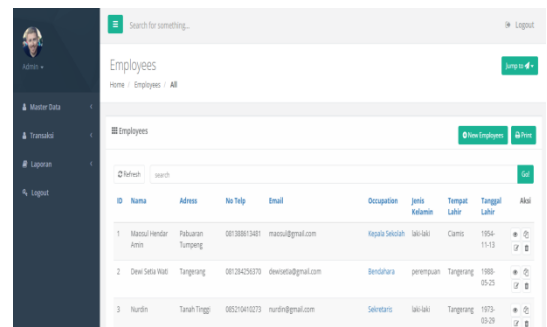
Admin ▾

Master Data

Transaksi

Laporan

Logout

Search for something...

Logout

Employees

Home / Employees / All

Jump to

Employees

New Employees

Print

Refresh

search

Go!

| ID | Nama | Adress | No Telp | Email | Occupation | Jenis Kelamin | Tempat Lahir | Tanggal Lahir | Aksi |
|---|---|---|---|---|---|---|---|---|---|
| 1 | Maosul Hendar Amin | Pabuaran Tumpeng | 081388613481 | maosul@gmail.com | Kepala Sekolah | laki-laki | Ciamis | 1954-11-13 | |
| 2 | Dewi Setia Wati | Tangerang | 081284256370 | dewisetia@gmail.com | Bendahara | perempuan | Tangerang | 1988-05-25 | |
| 3 | Nurdin | Tanah Tinggi | 085210410273 | nurdin@gmail.com | Sekretaris | laki-laki | Tangerang | 1973-03-29 | |